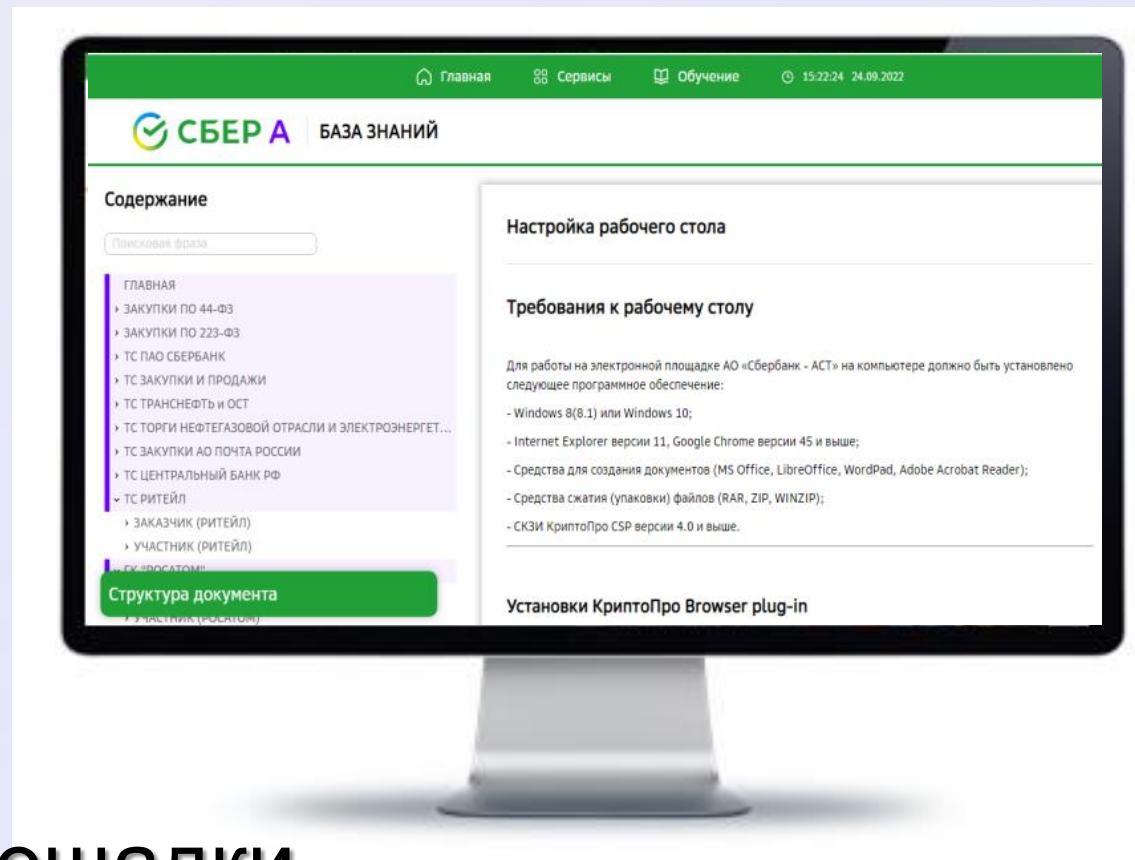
Главная Сервисы Обучение 15:22:24 24.09.2022

СБЕР А БАЗА ЗНАНИЙ

Содержание

Поисковая фраза

ГЛАВНАЯ
› ЗАКУПКИ ПО 44-ФЗ
› ЗАКУПКИ ПО 223-ФЗ
› ТС ПАО СБЕРБАНК
› ТС ЗАКУПКИ И ПРОДАЖИ
› ТС ТРАНСНЕФТЬ и ОСТ
› ТС ТОРГИ НЕФТЕГАЗОВОЙ ОТРАСЛИ И ЭЛЕКТРОЭНЕРГЕТ...
› ТС ЗАКУПКИ АО ПОЧТА РОССИИ
› ТС ЦЕНТРАЛЬНЫЙ БАНК РФ
› ТС РИТЕЙЛ
› ЗАКАЗЧИК (РИТЕЙЛ)
› УЧАСТНИК (РИТЕЙЛ)
› ГК "РОСАТОМ"
› УЧАСТНИК (РОСАТОМ)

Структура документа

Настройка рабочего стола

Требования к рабочему столу

Для работы на электронной площадке АО «Сбербанк - АСТ» на компьютере должно быть установлено следующее программное обеспечение:

- Windows 8(8.1) или Windows 10;

- Internet Explorer версии 11, Google Chrome версии 45 и выше;

- Средства для создания документов (MS Office, LibreOffice, WordPad, Adobe Acrobat Reader);

- Средства сжатия (упаковки) файлов (RAR, ZIP, WINZIP);

- СКЗИ КриптоПро CSP версии 4.0 и выше.

Установки КриптоПро Browser plug-in

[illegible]